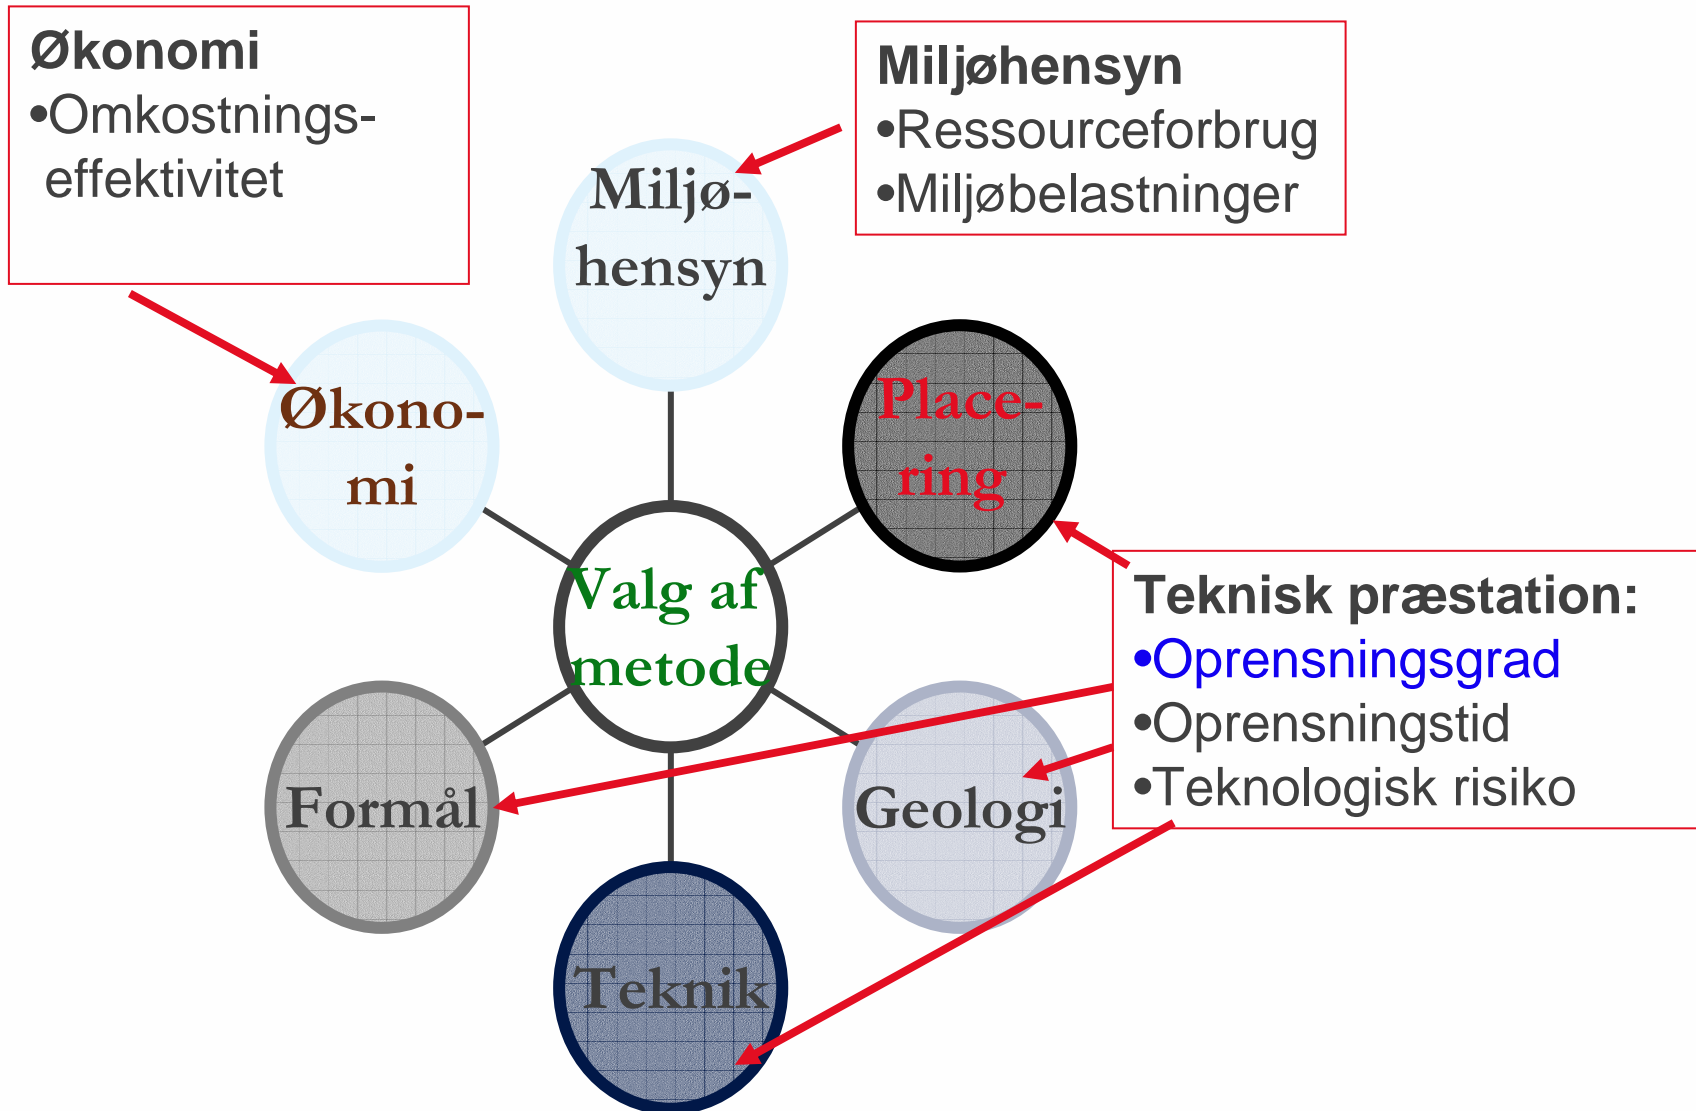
Økonomi
•Omkostnings-effektivitet

Miljøhensyn
•Ressourceforbrug
•Miljøbelastninger

Miljø-hensyn

Økono-mi

Place-ring

Valg af metode

Teknisk præstation:
•Oprensningsgrad
•Oprensningstid
•Teknologisk risiko

Formål

Geologi

Teknik